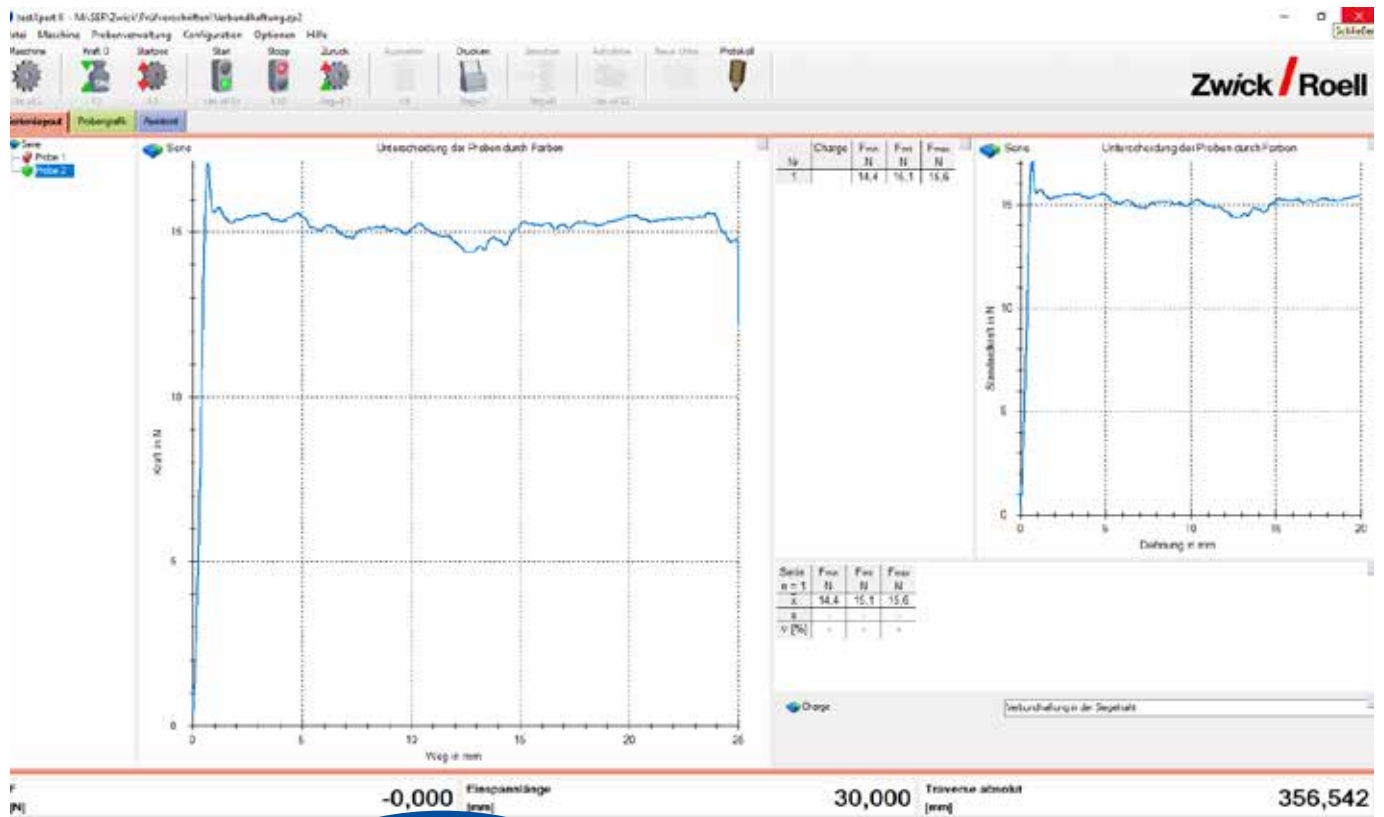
testXpert II - M:\SER\Zwick\Prüfvorschriften\Verbundhaftung.zp2
Datei Maschine Probenverwaltung Configuration Optionen Hilfe
Maschine Kraft 0 Startpos Start Stopp Zurück Auswerten Drucken Abrechen Aufnahme Neue Linie Protokoll

Zwick/Roell

Serienlayout Probengrafik Assistent

Serie
Probe 1
Probe 2

Serie Unterscheidung der Proben durch Farben

Kraft in N
Weg in mm
0 5 10 15 20 25
0 5 10 15

| Nr | Charge | $F_{min}$ N | $F_{m}$ N | $F_{max}$ N |
|---|---|---|---|---|
| 1 | | 14,4 | 15,1 | 15,6 |

Serie Unterscheidung der Proben durch Farben

Standardkraft in N
Dehnung in mm
0 5 10 15 20
0 5 10 15

| Serie n = 1 | $F_{min}$ N | $F_{m}$ N | $F_{max}$ N |
|---|---|---|---|
| $\bar{x}$ | 14,4 | 15,1 | 15,6 |
| s | - | - | - |
| ν [%] | - | - | - |

Charge
Verbundhaftung in der Siegelnaht

F [N] -0,000 Einspannlänge [mm] 30,000 Traverse absolut [mm] 356,542